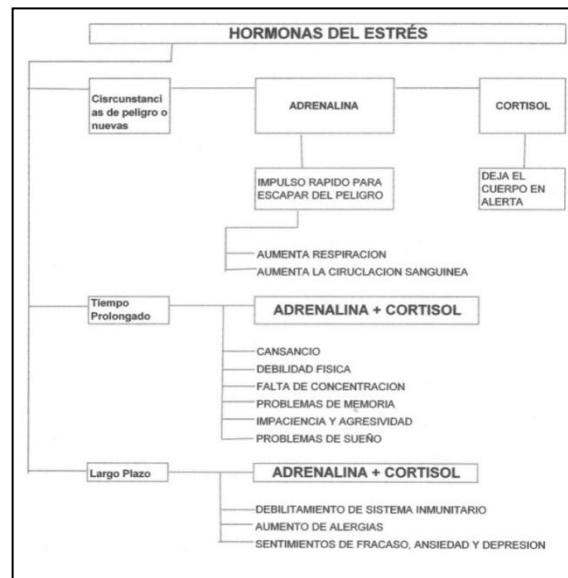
HORMONAS DEL ESTRÉS

Cisrcunstancias de peligro o nuevas

ADRENALINA

CORTISOL

IMPULSO RAPIDO PARA ESCAPAR DEL PELIGRO

DEJA EL CUERPO EN ALERTA

AUMENTA RESPIRACION

AUMENTA LA CIRUCLACION SANGUINEA

Tiempo Prolongado

ADRENALINA + CORTISOL

CANSANCIO

DEBILIDAD FISICA

FALTA DE CONCENTRACION

PROBLEMAS DE MEMORIA

IMPACIENCIA Y AGRESIVIDAD

PROBLEMAS DE SUEÑO

Largo Plazo

ADRENALINA + CORTISOL

DEBILITAMIENTO DE SISTEMA INMUNITARIO

AUMENTO DE ALERGIAS

SENTIMIENTOS DE FRACASO, ANSIEDAD Y DEPRESION